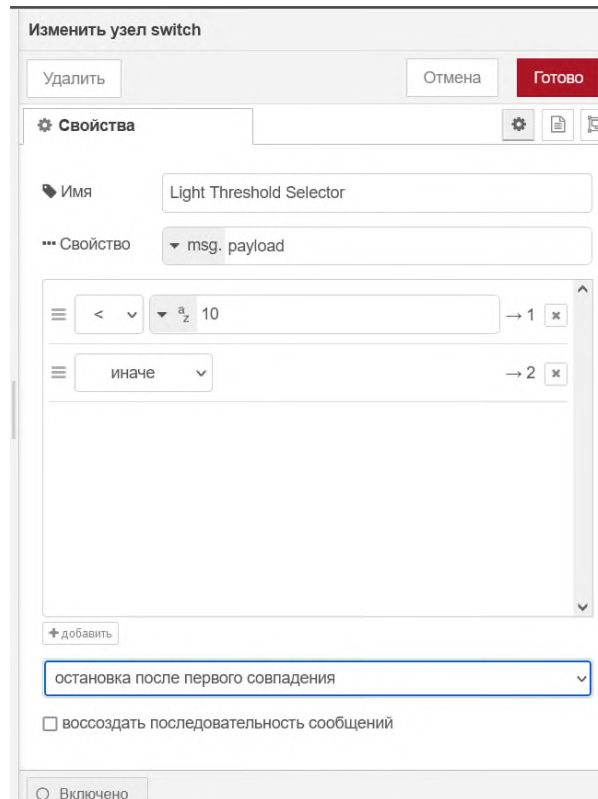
Изменить узел switch

Удалить

Отмена

Готово

Свойства

Имя Light Threshold Selector

Свойство msg. payload

< $^{a}_{z}$ 10 → 1

иначе → 2

+ добавить

остановка после первого совпадения

воссоздать последовательность сообщений

Включено